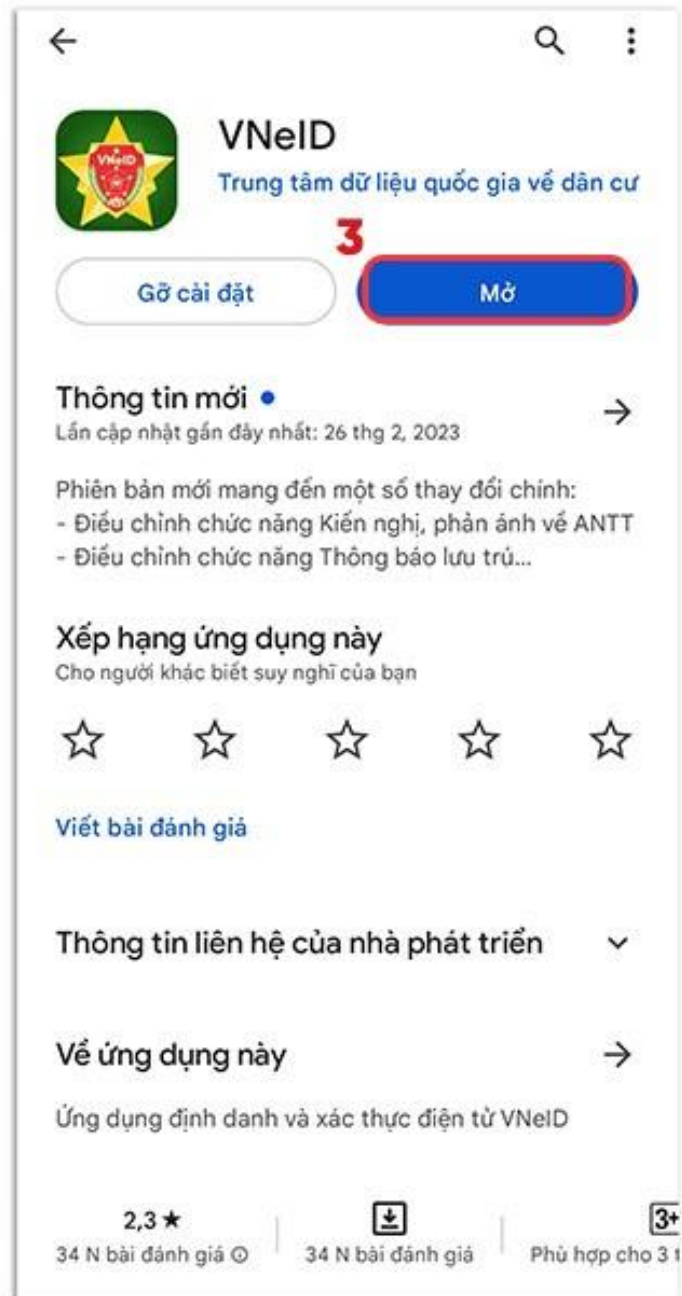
VNeID
VNeID
Trung tâm dữ liệu quốc gia về dân cư

3

Gỡ cài đặt
Mở

Thông tin mới •
Lần cập nhật gần đây nhất: 26 thg 2, 2023

Phiên bản mới mang đến một số thay đổi chính:
- Điều chỉnh chức năng Kiến nghị, phản ánh về ANTT
- Điều chỉnh chức năng Thông báo lưu trú...

Xếp hạng ứng dụng này
Cho người khác biết suy nghĩ của bạn

Viết bài đánh giá

Thông tin liên hệ của nhà phát triển

Về ứng dụng này

Ứng dụng định danh và xác thực điện tử VNeID

2,3 ★
34 N bài đánh giá
34 N bài đánh giá
3+
Phù hợp cho 3 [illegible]